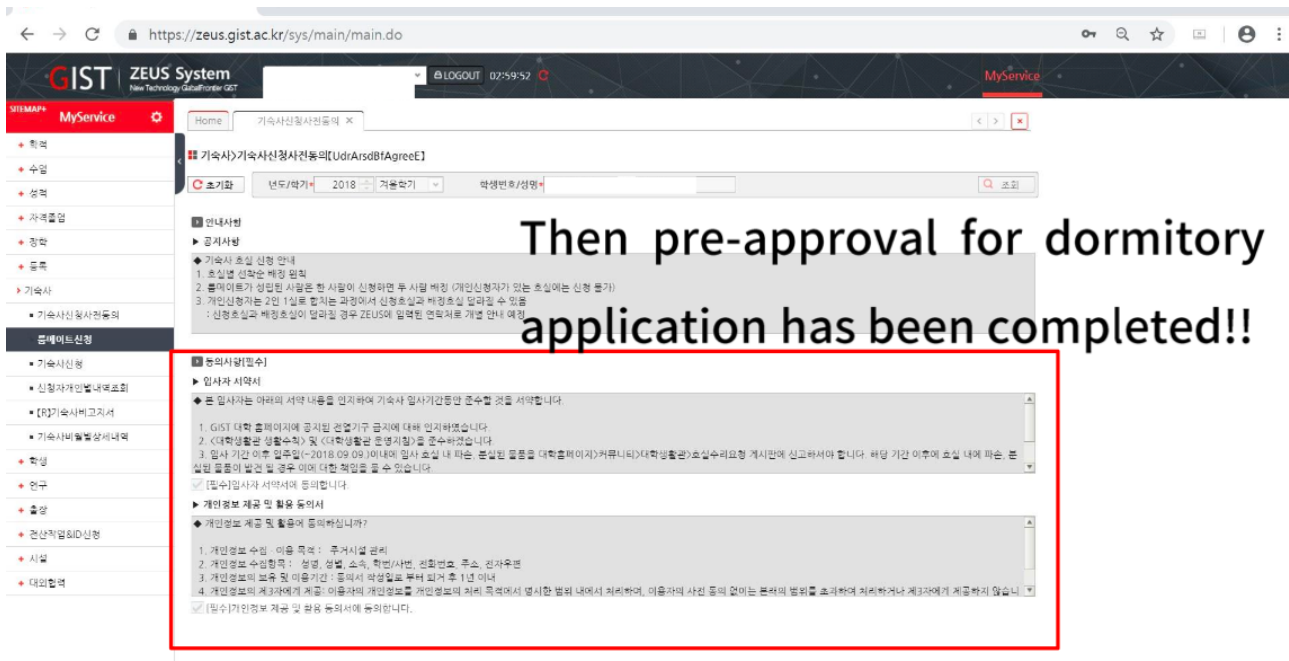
https://zeus.gist.ac.kr/sys/main/main.do

GIST ZEUS System New Technology GlobalFrontier GIST

LOGOUT 02:59:52

MyService

SITEMAP+ MyService

학적
수업
성적
자격졸업
장학
등록
기숙사
기숙사신청사전동의
룸메이트신청
기숙사신청
신청자개인별내역조회
[R]기숙사비고지서
기숙사비월별상세내역
학생
연구
출장
전산작업&ID신청
시설
대외협력

Home 기숙사신청사전동의 ×

기숙사>기숙사신청사전동의[UdrArsdBfAgreeE]

초기화 년도/학기 2018 겨울학기 학생번호/성명 조회

안내사항
공지사항

◆ 기숙사 호실 신청 안내
1. 호실별 선착순 배정 원칙
2. 룸메이트가 성립된 사람은 한 사람이 신청하면 두 사람 배정 (개인신청자가 있는 호실에는 신청 불가)
3. 개인신청자는 2인 1실로 합치는 과정에서 신청호실과 배정호실 달라질 수 있음
: 신청호실과 배정호실이 달라질 경우 ZEUS에 입력된 연락처로 개별 안내 예정

Then pre-approval for dormitory application has been completed!!

동의사항[필수]
입사자 서약서

◆ 본 입사자는 아래의 서약 내용을 인지하여 기숙사 입사기간동안 준수할 것을 서약합니다.

1. GIST 대학 홈페이지에 공지된 권업기구 금지에 대해 인지하였습니다.
2. 《대학생활관 생활수칙》 및 《대학생활관 운영지침》을 준수하겠습니다.
3. 입사 기간 이후 입주일(~2018.09.09.)이내에 입사 호실 내 파손, 분실된 물품을 대학홈페이지>커뮤니티>대학생활관>호실수리요청 게시판에 신고하셔야 합니다. 해당 기간 이후에 호실 내에 파손, 분실된 물품이 발견 될 경우 이에 대한 책임을 질 수 있습니다.

[필수]입사자 서약서에 동의합니다.

개인정보 제공 및 활용 동의서

◆ 개인정보 제공 및 활용에 동의하십니까?

1. 개인정보 수집 · 이용 목적 : 주거시설 관리
2. 개인정보 수집항목 : 성명, 성별, 소속, 학번/사번, 전화번호, 주소, 전자우편
3. 개인정보의 보유 및 이용기간 : 동의서 작성일로 부터 퇴거 후 1년 이내
4. 개인정보의 제3자에게 제공: 이용자의 개인정보를 개인정보의 처리 목적에서 명시한 범위 내에서 처리하며, 이용자의 사전 동의 없이는 본래의 범위를 초과하여 처리하거나 제3자에게 제공하지 않습니다

[필수]개인정보 제공 및 활용 동의서에 동의합니다.